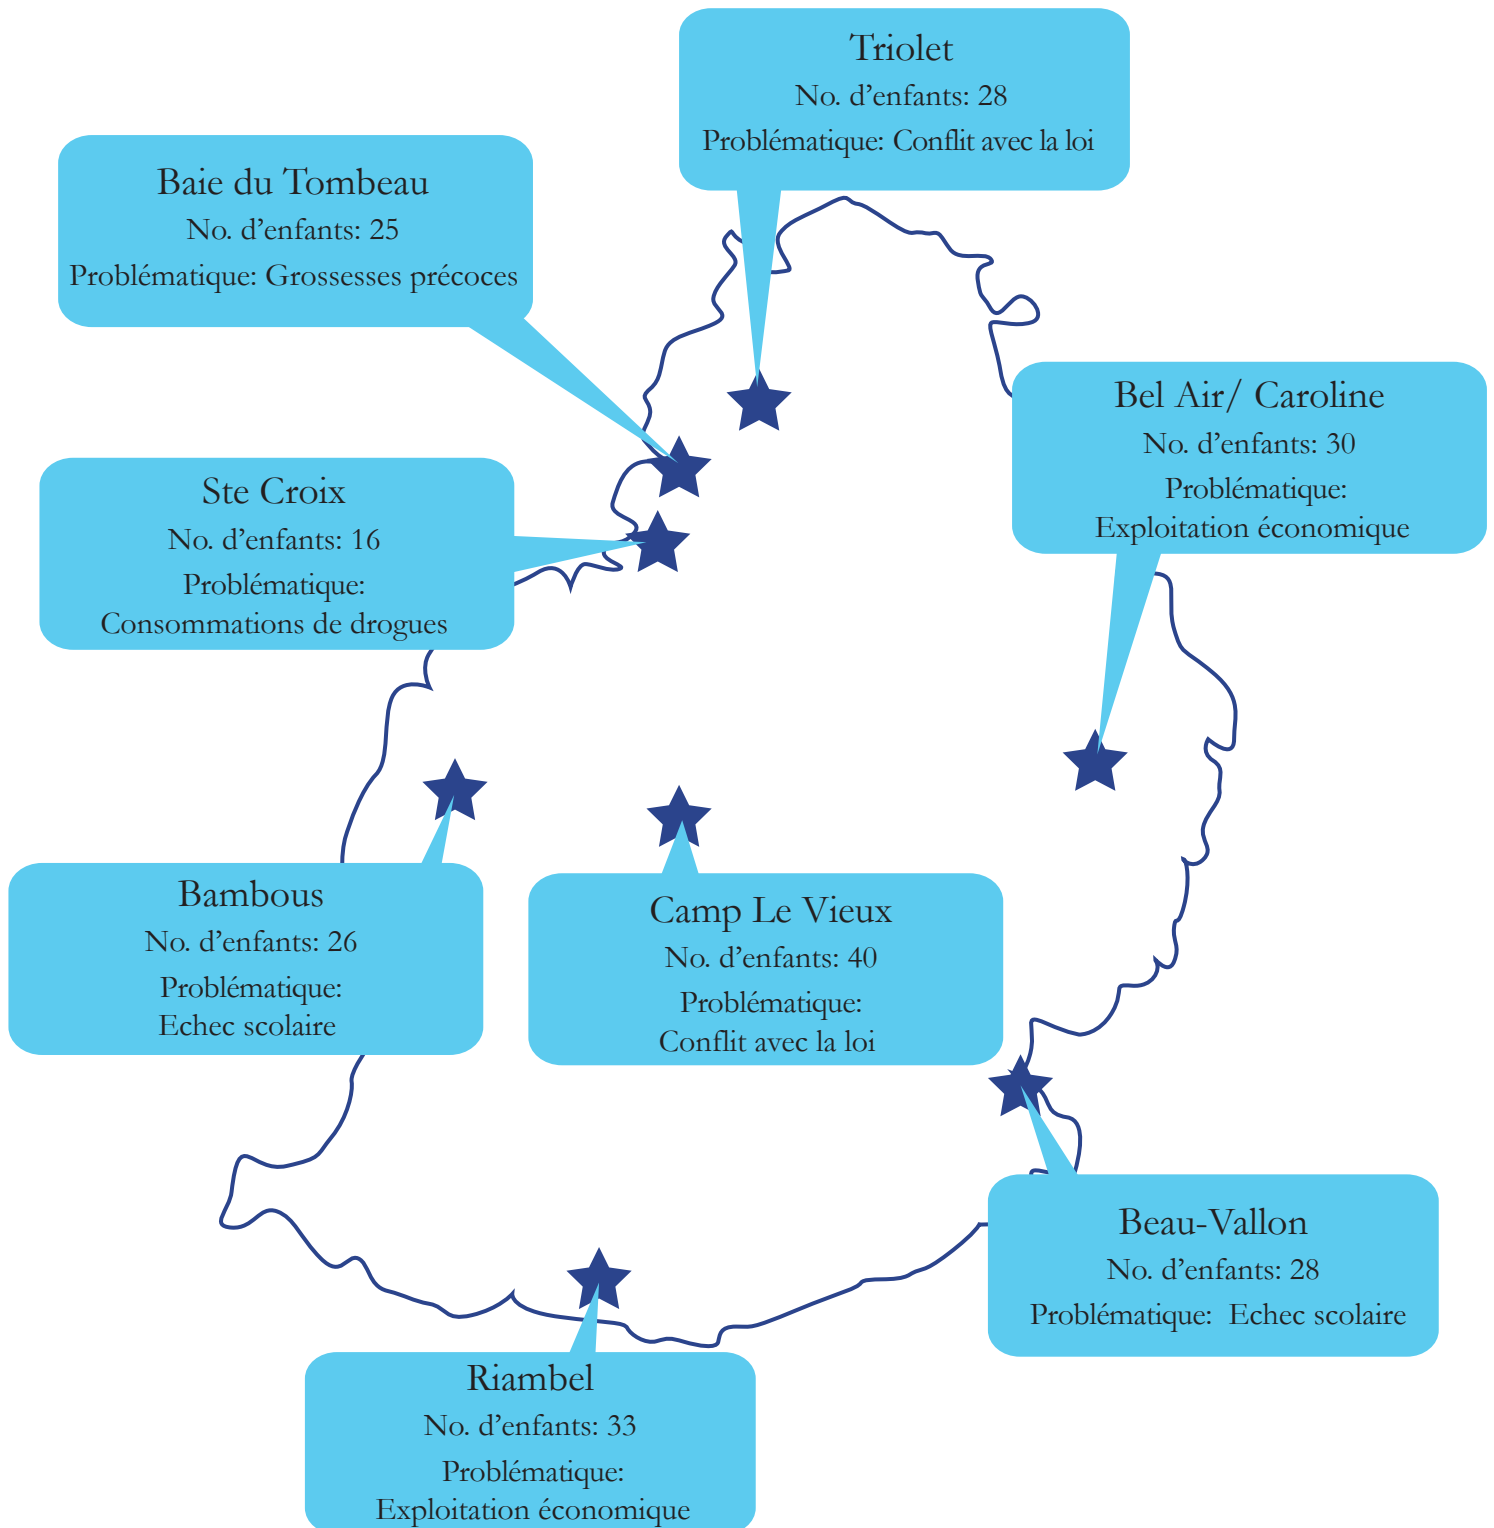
Triolet
No. d'enfants: 28
Problématique: Conflit avec la loi

Baie du Tombeau
No. d'enfants: 25
Problématique: Grossesses précoces

Bel Air/ Caroline
No. d'enfants: 30
Problématique:
Exploitation économique

Ste Croix
No. d'enfants: 16
Problématique:
Consommations de drogues

Bambous
No. d'enfants: 26
Problématique:
Echec scolaire

Camp Le Vieux
No. d'enfants: 40
Problématique:
Conflit avec la loi

Beau-Vallon
No. d'enfants: 28
Problématique: Echec scolaire

Riambel
No. d'enfants: 33
Problématique:
Exploitation économique